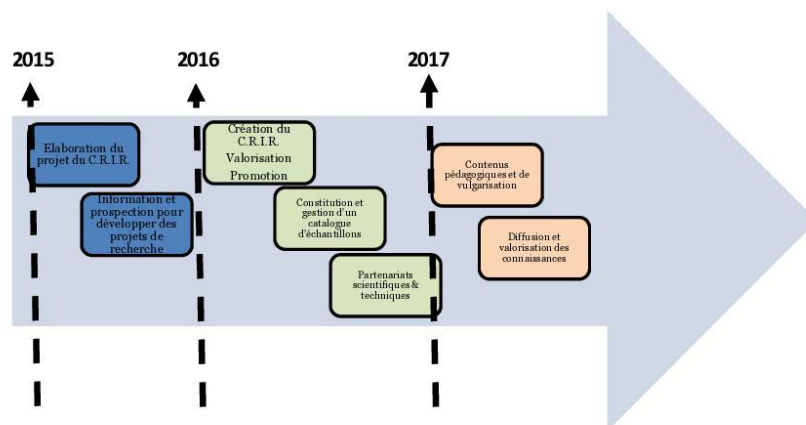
2015

2016

2017

Elaboration du projet du C.R.I.R.

Information et prospection pour développer des projets de recherche

Création du C.R.I.R. Valorisation Promotion

Constitution et gestion d'un catalogue d'échantillons

Partenariats scientifiques & techniques

Contenus pédagogiques et de vulgarisation

Diffusion et valorisation des connaissances